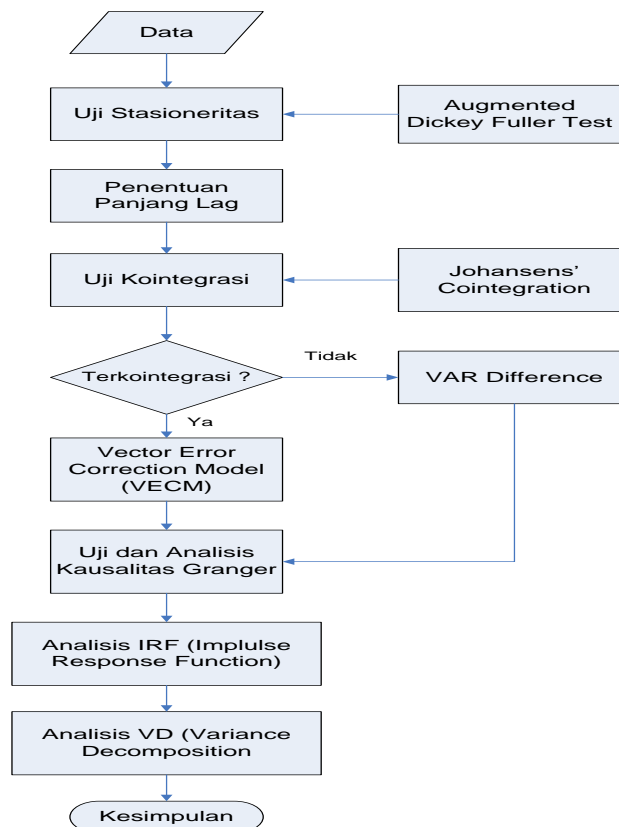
Data

Uji Stasioneritas

Augmented Dickey Fuller Test

Penentuan Panjang Lag

Uji Kointegrasi

Johansens' Cointegration

Terkointegrasi ?

Tidak

VAR Difference

Ya

Vector Error Correction Model (VECM)

Uji dan Analisis Kausalitas Granger

Analisis IRF (Implulse Response Function)

Analisis VD (Variance Decomposition

Kesimpulan